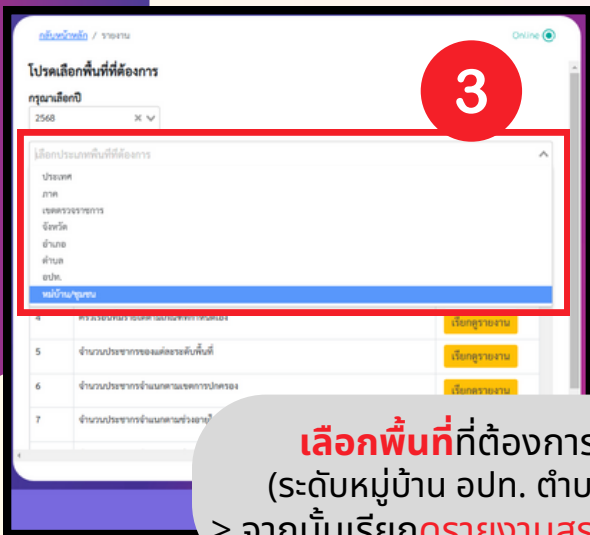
กลับหน้าหลัก / รายงาน

Online

โปรดเลือกพื้นที่ที่ต้องการ

กรุณาเลือกปี

2568

3

เลือกประเภทพื้นที่ที่ต้องการ

ประเทศ

ภาค

เขตตรวจราชการ

จังหวัด

อำเภอ

ตำบล

อปท.

หมู่บ้าน/ชุมชน

4 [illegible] เรียกดูรายงาน

5 จำนวนประชากรของแต่ละระดับพื้นที่ เรียกดูรายงาน

6 จำนวนประชากรจำแนกตามเขตการปกครอง เรียกดูรายงาน

7 จำนวนประชากรจำแนกตามช่วงอายุ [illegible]

เลือกพื้นที่ที่ต้องการ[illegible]

(ระดับหมู่บ้าน อปท. ตำบ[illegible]

> จากนั้นเรียก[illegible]